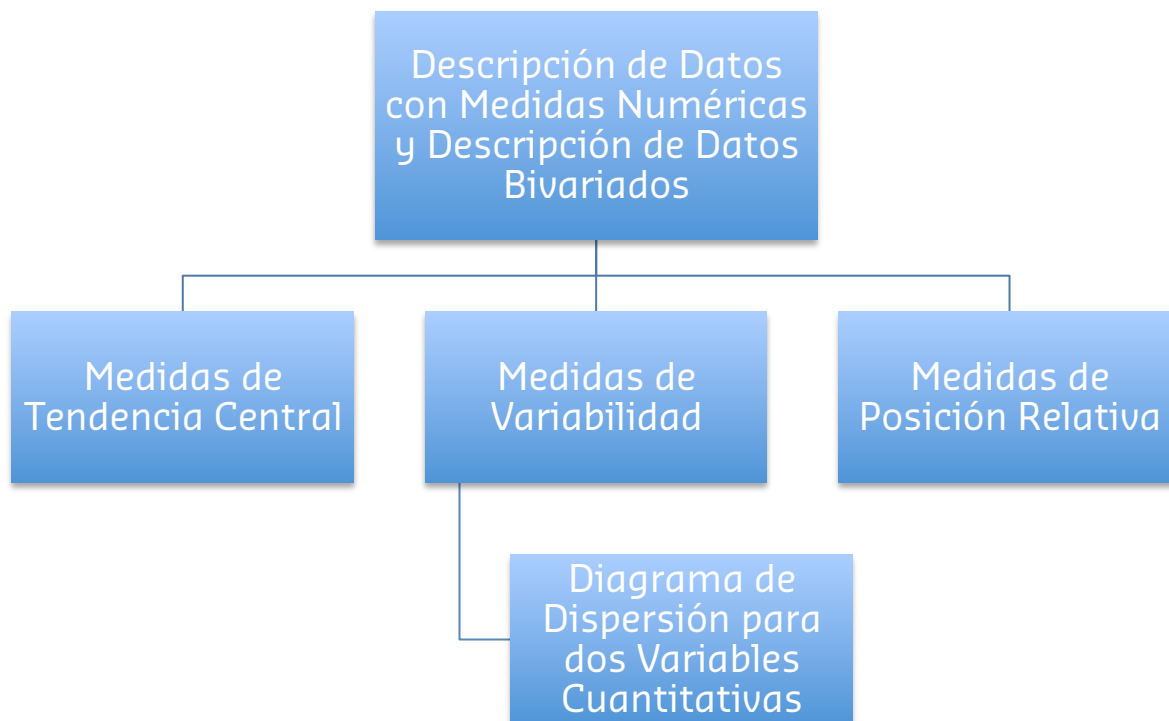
Descripción de Datos con Medidas Numéricas y Descripción de Datos Bivariados

Medidas de Tendencia Central

Medidas de Variabilidad

Medidas de Posición Relativa

Diagrama de Dispersión para dos Variables Cuantitativas